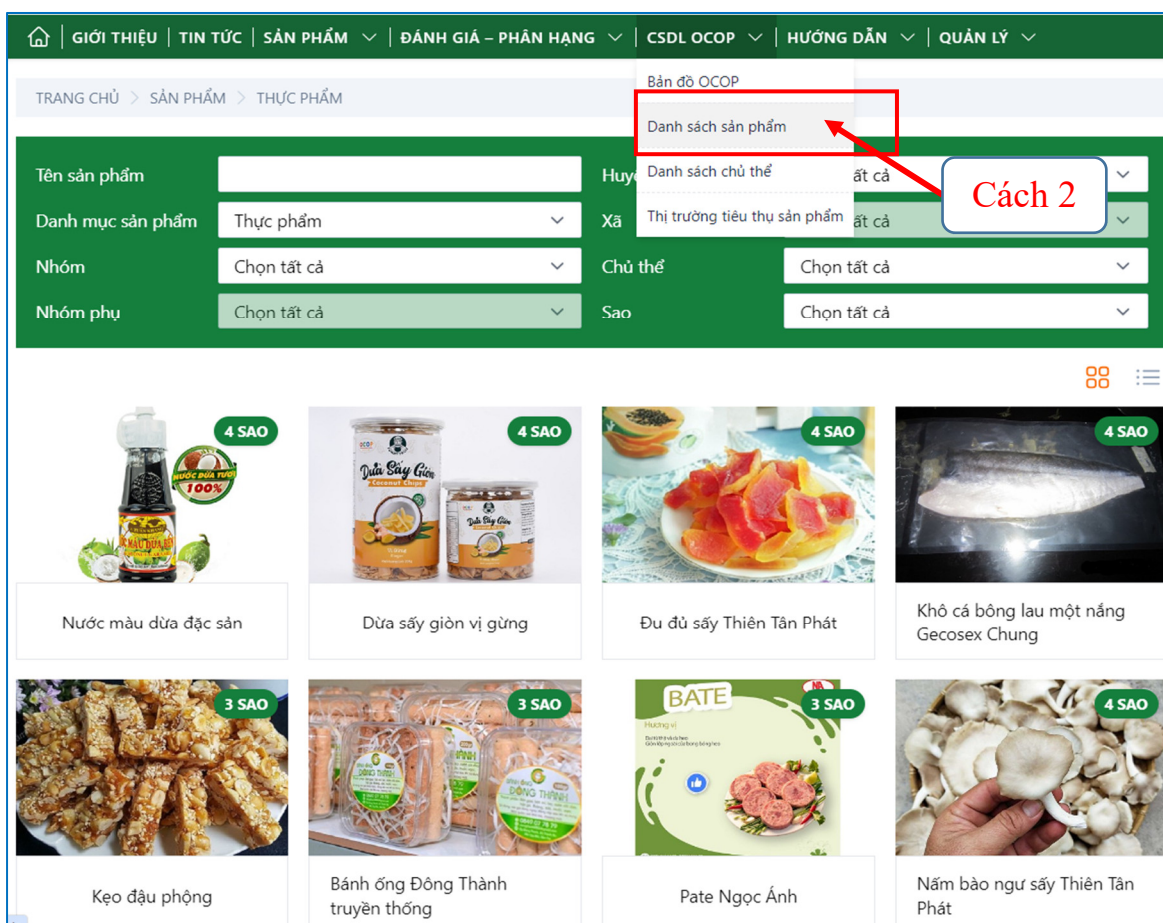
GIỚI THIỆU | TIN TỨC | SẢN PHẨM | ĐÁNH GIÁ – PHÂN HẠNG | CSDL OCOP | HƯỚNG DẪN | QUẢN LÝ

TRANG CHỦ > SẢN PHẨM > THỰC PHẨM

Bản đồ OCOP
Danh sách sản phẩm
Danh sách chủ thể
Thị trường tiêu thụ sản phẩm

Cách 2

Tên sản phẩm
Huyện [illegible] tất cả
Danh mục sản phẩm Thực phẩm
Xã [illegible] tất cả
Nhóm Chọn tất cả
Chủ thể Chọn tất cả
Nhóm phụ Chọn tất cả
Sao Chọn tất cả

4 SAO
NƯỚC DỪA TƯƠI 100%
Nước màu dừa đặc sản

4 SAO
Dừa Sấy Giòn Coconut Chips
Dừa sấy giòn vị gừng

4 SAO
Đu đủ sấy Thiên Tân Phát

4 SAO
Khô cá bông lau một nắng Gecosex Chung

3 SAO
Kẹo đậu phộng

3 SAO
ĐÔNG THÀNH
Bánh ống Đông Thành truyền thống

3 SAO
BATE
Hương vị
Pate Ngọc Ánh

4 SAO
Nấm bào ngư sấy Thiên Tân Phát